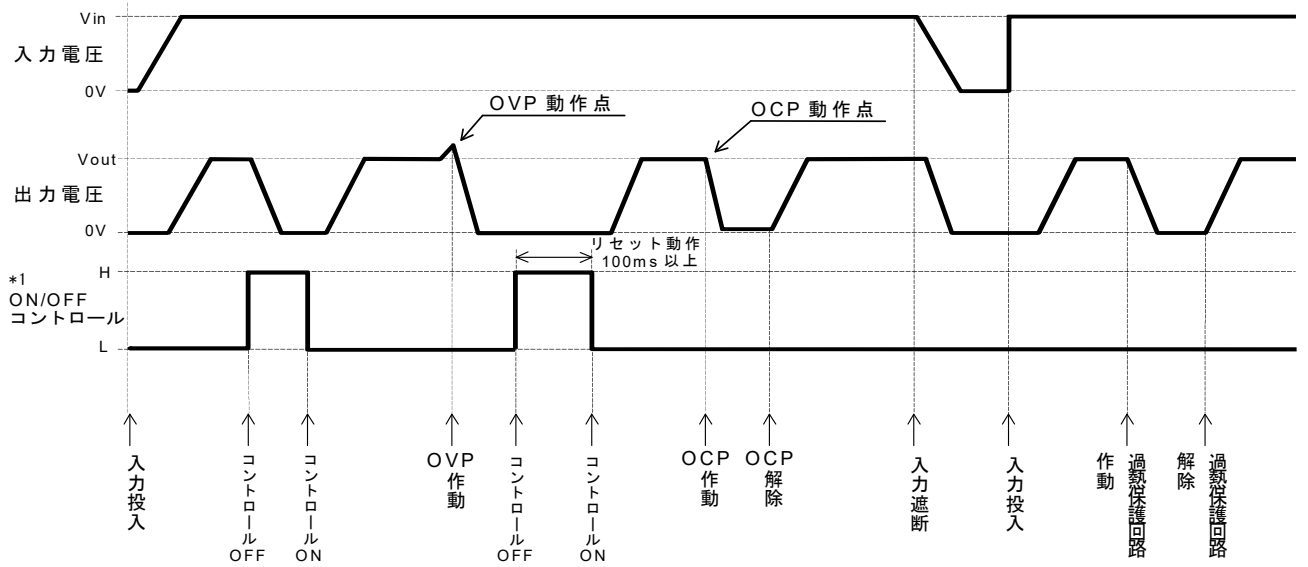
Vin
入力電圧
0V
OVP 動作点
OCP 動作点
Vout
出力電圧
0V
リセット動作
100ms 以上
H
*1
ON/OFF
コントロール
L
入力投入
コントロール OFF
コントロール ON
OVP 作動
コントロール OFF
コントロール ON
OCP 作動
OCP 解除
入力遮断
入力投入
過熱保護回路 作動
過熱保護回路 解除